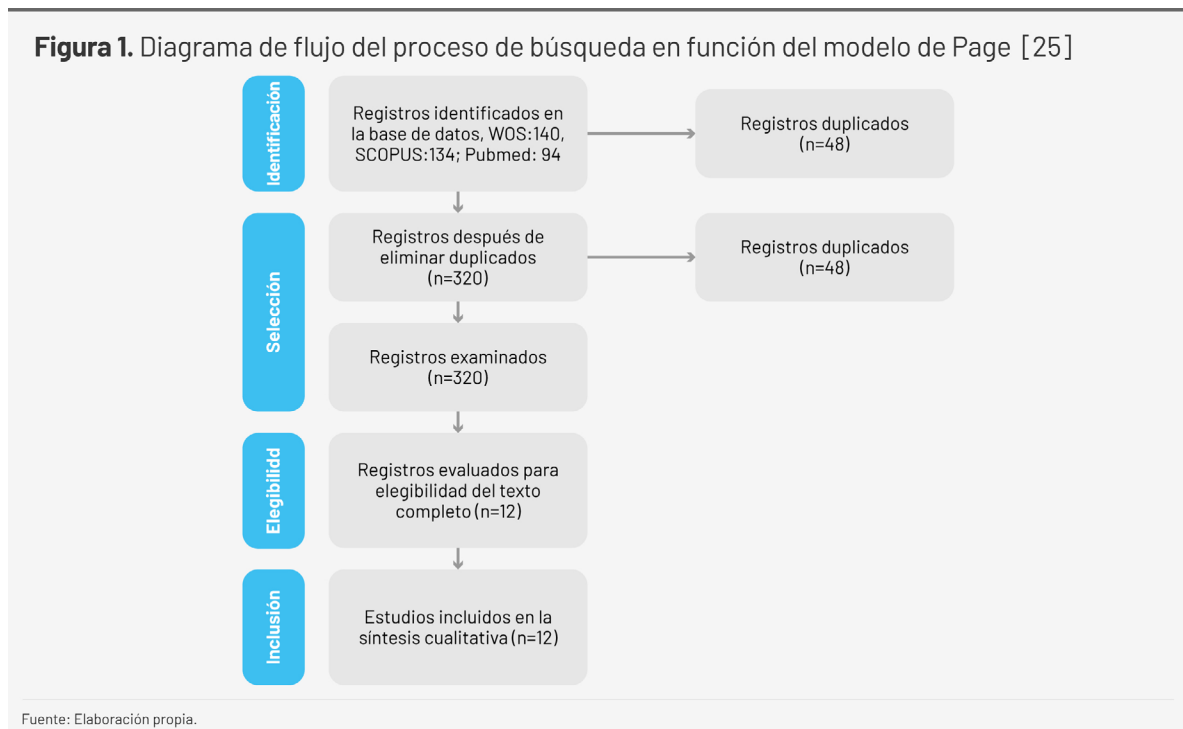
**Figura 1.** Diagrama de flujo del proceso de búsqueda en función del modelo de Page [25]

Identificación

Registros identificados en la base de datos, WOS:140, SCOPUS:134; Pubmed: 94

Registros duplicados (n=48)

Selección

Registros después de eliminar duplicados (n=320)

Registros duplicados (n=48)

Registros examinados (n=320)

Elegibilidad

Registros evaluados para elegibilidad del texto completo (n=12)

Inclusión

Estudios incluidos en la síntesis cualitativa (n=12)

Fuente: Elaboración propia.